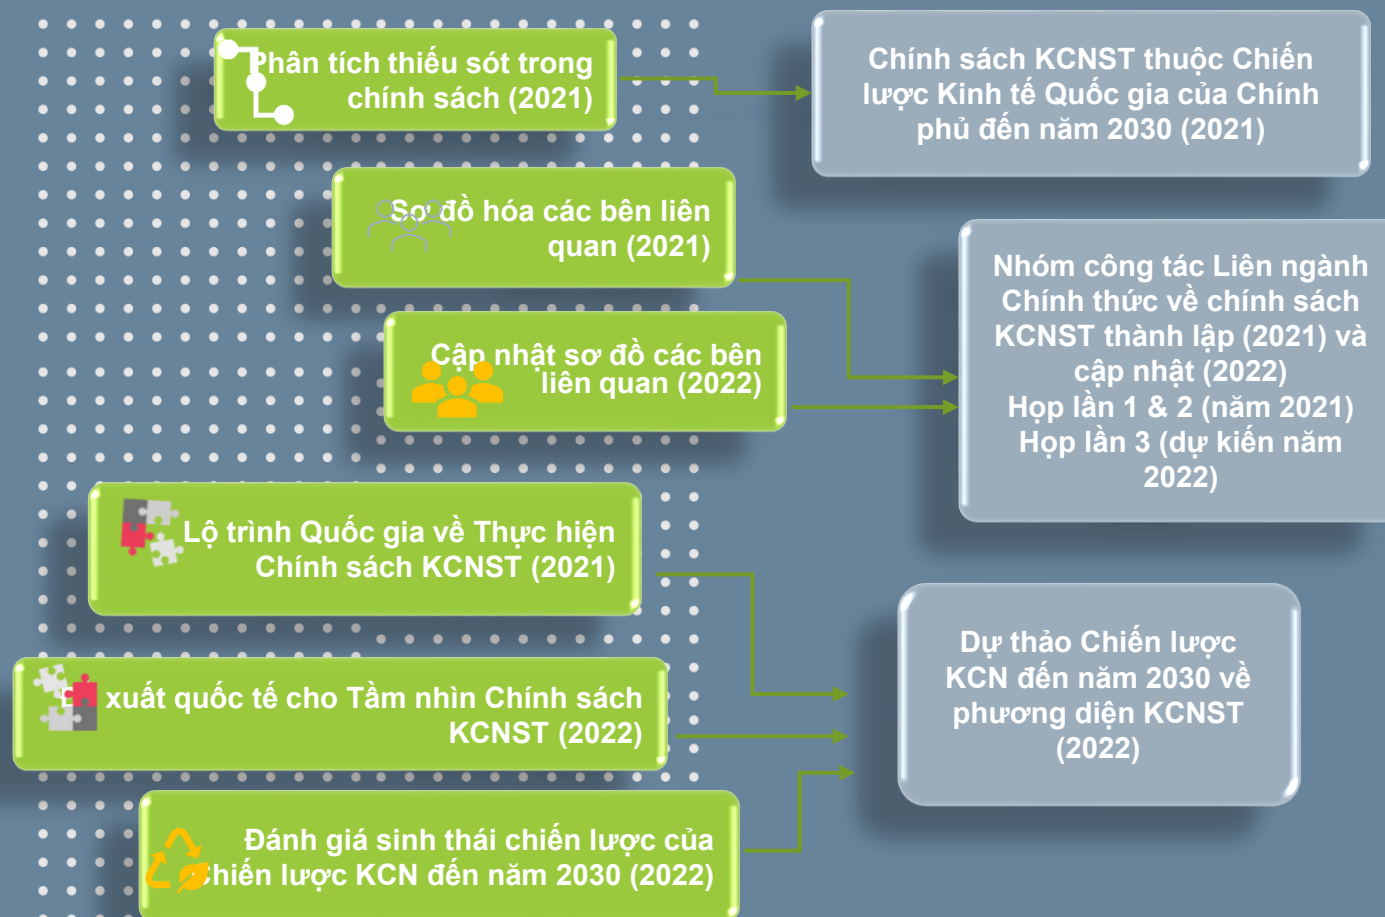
Phân tích thiếu sót trong chính sách (2021)

Chính sách KCNST thuộc Chiến lược Kinh tế Quốc gia của Chính phủ đến năm 2030 (2021)

Sơ đồ hóa các bên liên quan (2021)

Cập nhật sơ đồ các bên liên quan (2022)

Nhóm công tác Liên ngành Chính thức về chính sách KCNST thành lập (2021) và cập nhật (2022)
Họp lần 1 & 2 (năm 2021)
Họp lần 3 (dự kiến năm 2022)

Lộ trình Quốc gia về Thực hiện Chính sách KCNST (2021)

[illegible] xuất quốc tế cho Tầm nhìn Chính sách KCNST (2022)

Dự thảo Chiến lược KCN đến năm 2030 về phương diện KCNST (2022)

Đánh giá sinh thái chiến lược của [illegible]hiến lược KCN đến năm 2030 (2022)